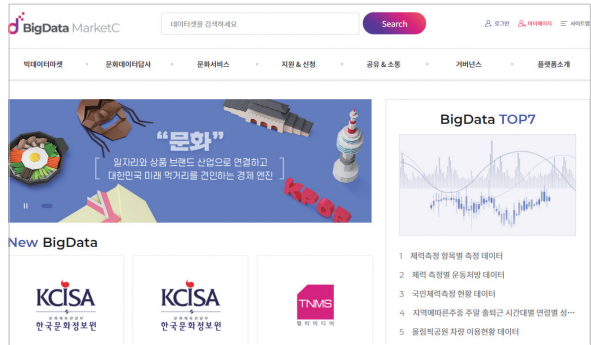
BigData MarketC

데이터셋을 검색하세요

Search

로그인 마이페이지 사이트맵

빅데이터마켓 문화데이터탐색 문화서비스 지원 & 신청 공유 & 소통 거버넌스 플랫폼소개

"문화"

일자리와 상품 브랜드 산업으로 연결하고
대한민국 미래 먹거리를 견인하는 경제 엔진

K-POP

New BigData

KCISA
한국문화정보원

KCISA
한국문화정보원

TNMS

BigData TOP7

1 체력측정 항목별 측정 데이터
2 체력 측정별 운동처방 데이터
3 국민체력측정 현황 데이터
4 지역예따른주중 주말 총피곤 시간대별 연령별 성…
5 올림픽공원 차량 이용현황 데이터